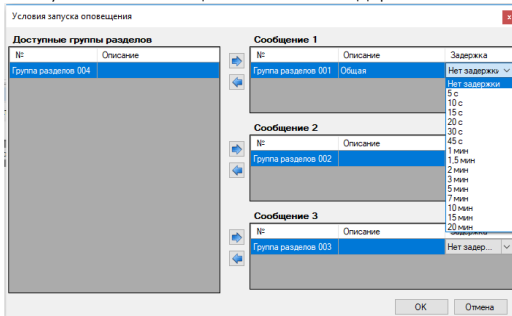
Условия запуска оповещения

Доступные группы разделов

| № | Описание |
|---|---|
| Группа разделов 004 | |

Сообщение 1

| № | Описание | Задержка |
|---|---|---|
| Группа разделов 001 | Общая | Нет задержки |

Нет задержки
5 с
10 с
15 с
20 с
30 с
45 с
1 мин
1,5 мин
2 мин
3 мин
5 мин
7 мин
10 мин
15 мин
20 мин

Сообщение 2

| № | Описание |
|---|---|
| Группа разделов 002 | |

Сообщение 3

| № | Описание | Задержка |
|---|---|---|
| Группа разделов 003 | | Нет задер... |

OK
Отмена